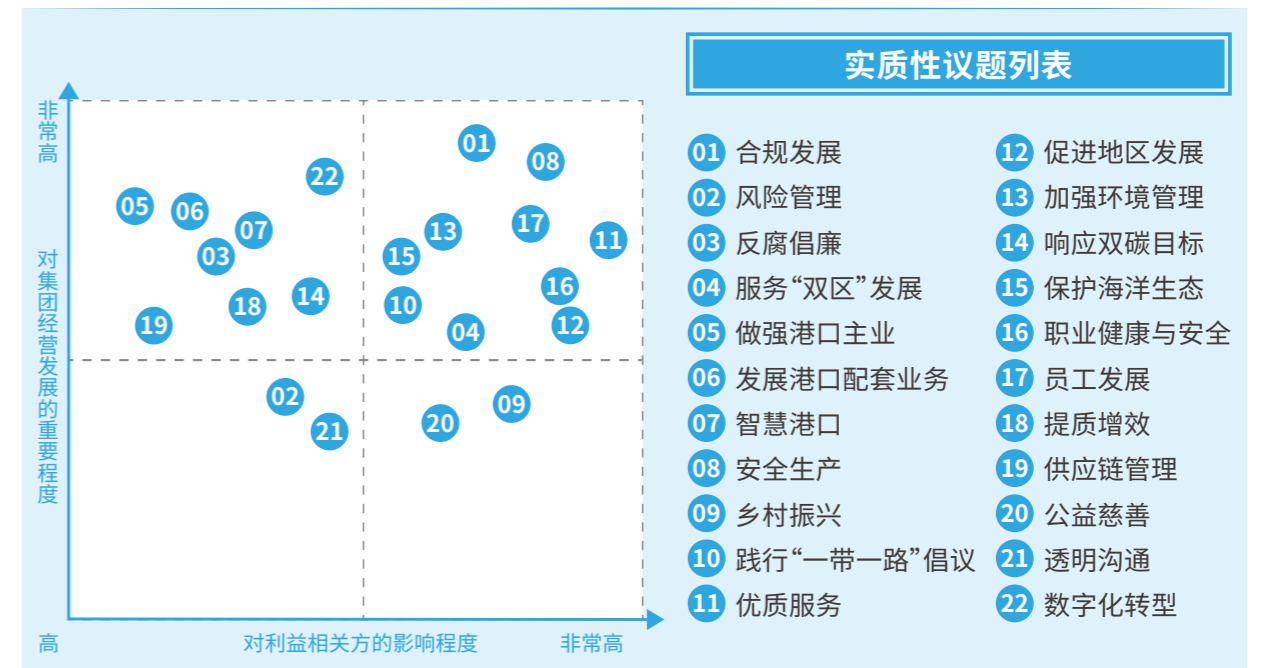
非常高

对集团经营发展的重要程度

01 08 22 05 06 07 13 17 11 03 15 16 14 18 10 19 04 12 02 09 21 20

高 对利益相关方的影响程度 非常高

实质性议题列表

01 合规发展
02 风险管理
03 反腐倡廉
04 服务“双区”发展
05 做强港口主业
06 发展港口配套业务
07 智慧港口
08 安全生产
09 乡村振兴
10 践行“一带一路”倡议
11 优质服务

12 促进地区发展
13 加强环境管理
14 响应双碳目标
15 保护海洋生态
16 职业健康与安全
17 员工发展
18 提质增效
19 供应链管理
20 公益慈善
21 透明沟通
22 数字化转型